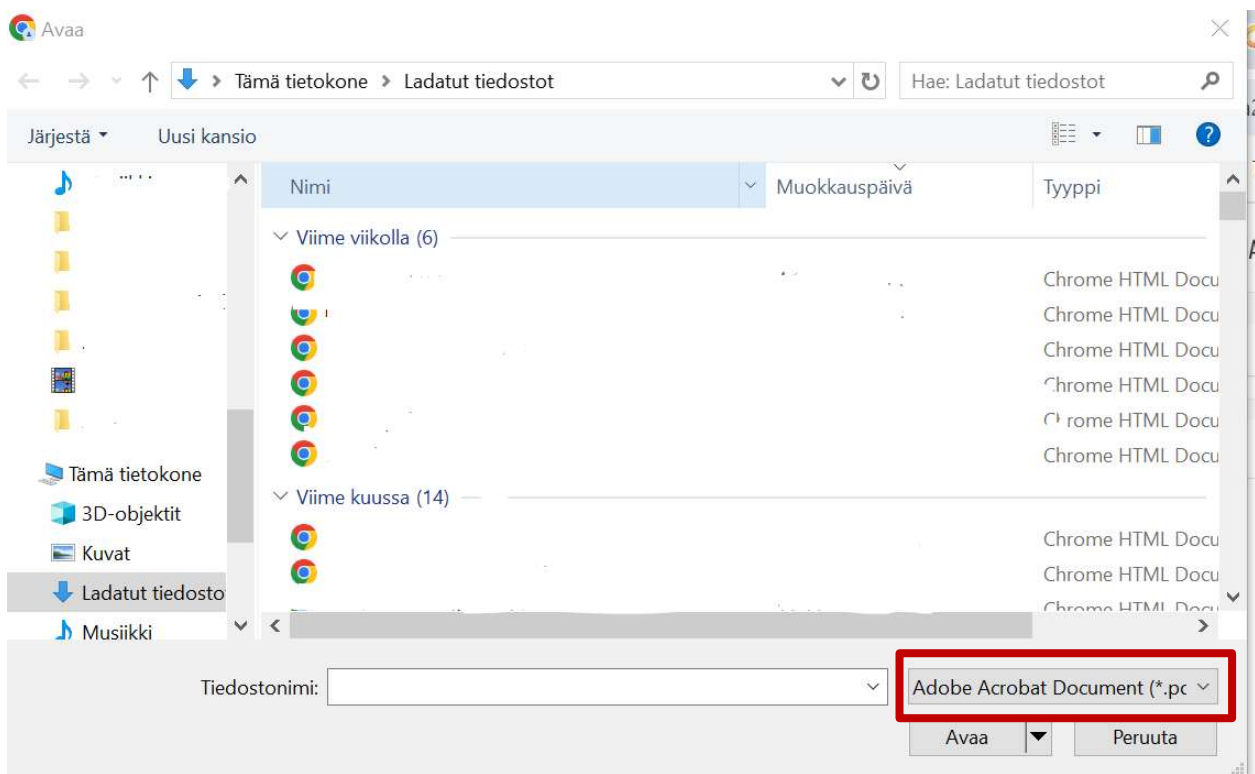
Avaa

Tämä tietokone > Ladatut tiedostot

Hae: Ladatut tiedostot

Järjestä ▾ Uusi kansio

Nimi

Muokkauspäivä

Tyyppi

Viime viikolla (6)

Chrome HTML Docu
Chrome HTML Docu
Chrome HTML Docu
Chrome HTML Docu
Chrome HTML Docu
Chrome HTML Docu

Viime kuussa (14)

Chrome HTML Docu
Chrome HTML Docu
Chrome HTML Docu

Tämä tietokone
3D-objektit
Kuvat
Ladatut tiedostot
Musiikki

Tiedostonimi:

Adobe Acrobat Document (*.pc

Avaa

Peruuta